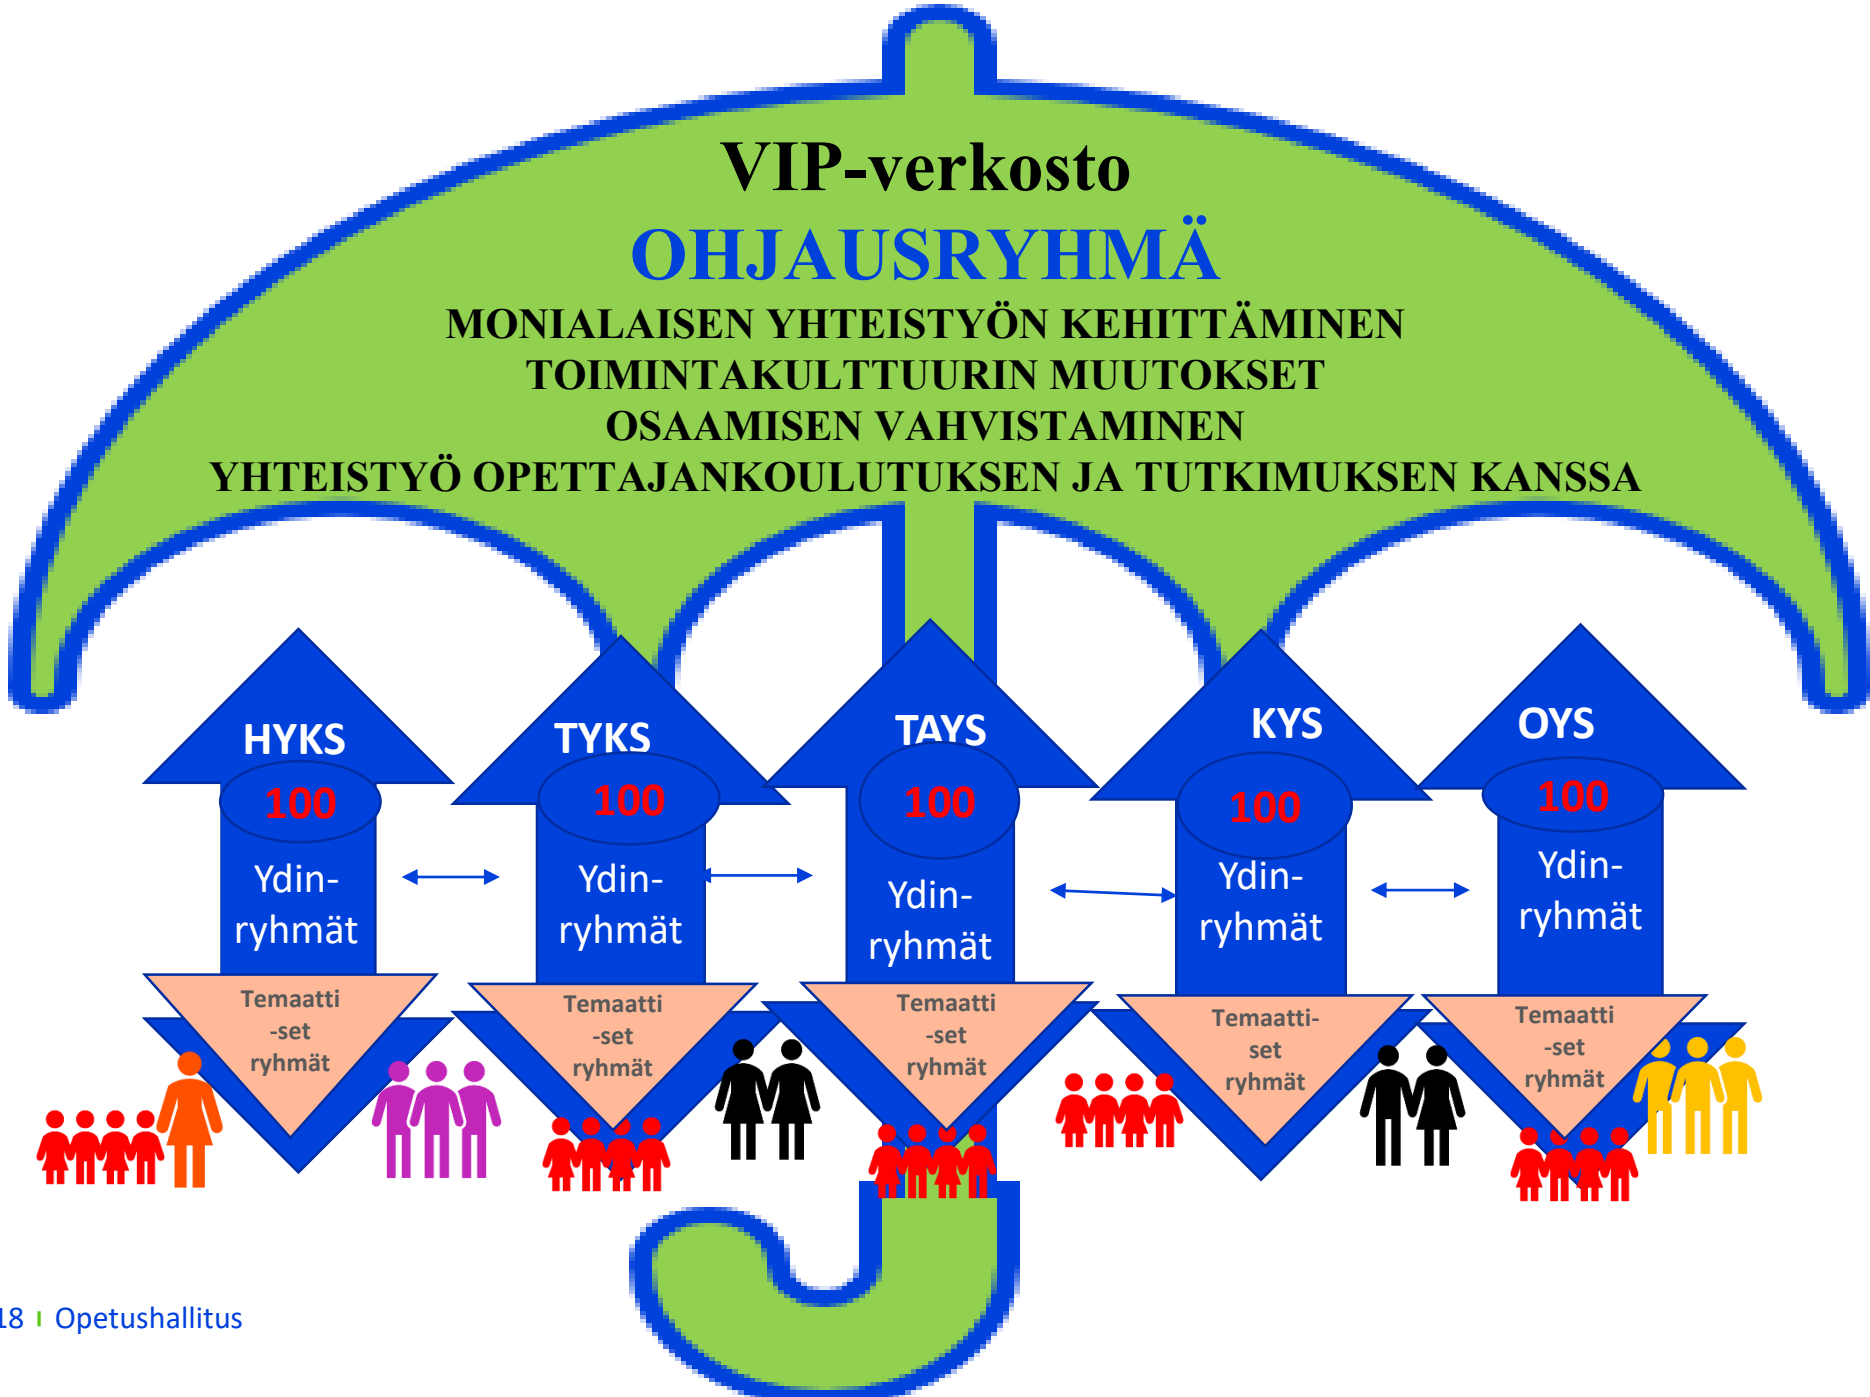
VIP-verkosto
OHJAUSRYHMÄ
MONIALAISEN YHTEISTYÖN KEHITTÄMINEN
TOIMINTAKULTTUURIN MUUTOKSET
OSAAMISEN VAHVISTAMINEN
YHTEISTYÖ OPETTAJANKOULUTUKSEN JA TUTKIMUKSEN KANSSA

HYKS
100
Ydin-ryhmät
Temaatti-set ryhmät

TYKS
100
Ydin-ryhmät
Temaatti-set ryhmät

TAYS
100
Ydin-ryhmät
Temaatti-set ryhmät

KYS
100
Ydin-ryhmät
Temaatti-set ryhmät

OYS
100
Ydin-ryhmät
Temaatti-set ryhmät

18 Opetushallitus